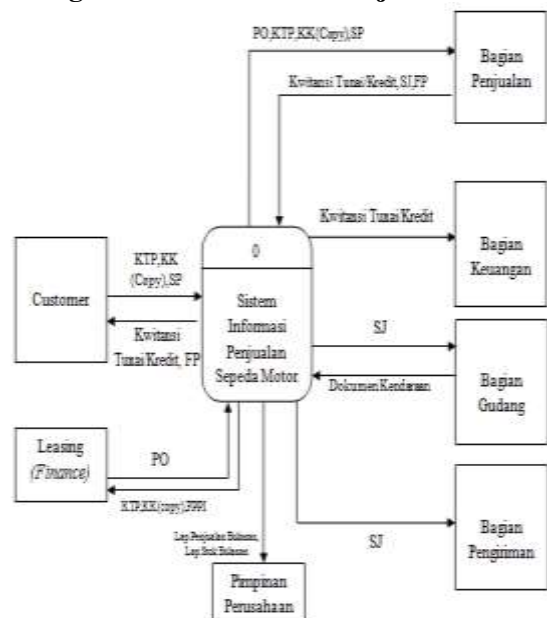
PO,KTP,KK(Copy),SP

Bagian Penjualan

Kwitansi Tunai/Kredit, SJ,FP

Kwitansi Tunai/Kredit

Bagian Keuangan

0

Sistem Informasi Penjualan Sepeda Motor

Customer

KTP,KK (Copy),SP

Kwitansi Tunai/Kredit, FP

SJ

Bagian Gudang

Dokumen Kendaraan

Leasing *(Finance)*

PO

KTP,KK(copy),FPPI

Lap.Penjualan Bulanan, Lap.Stok Bulanan

SJ

Bagian Pengiriman

Pimpinan Perusahaan